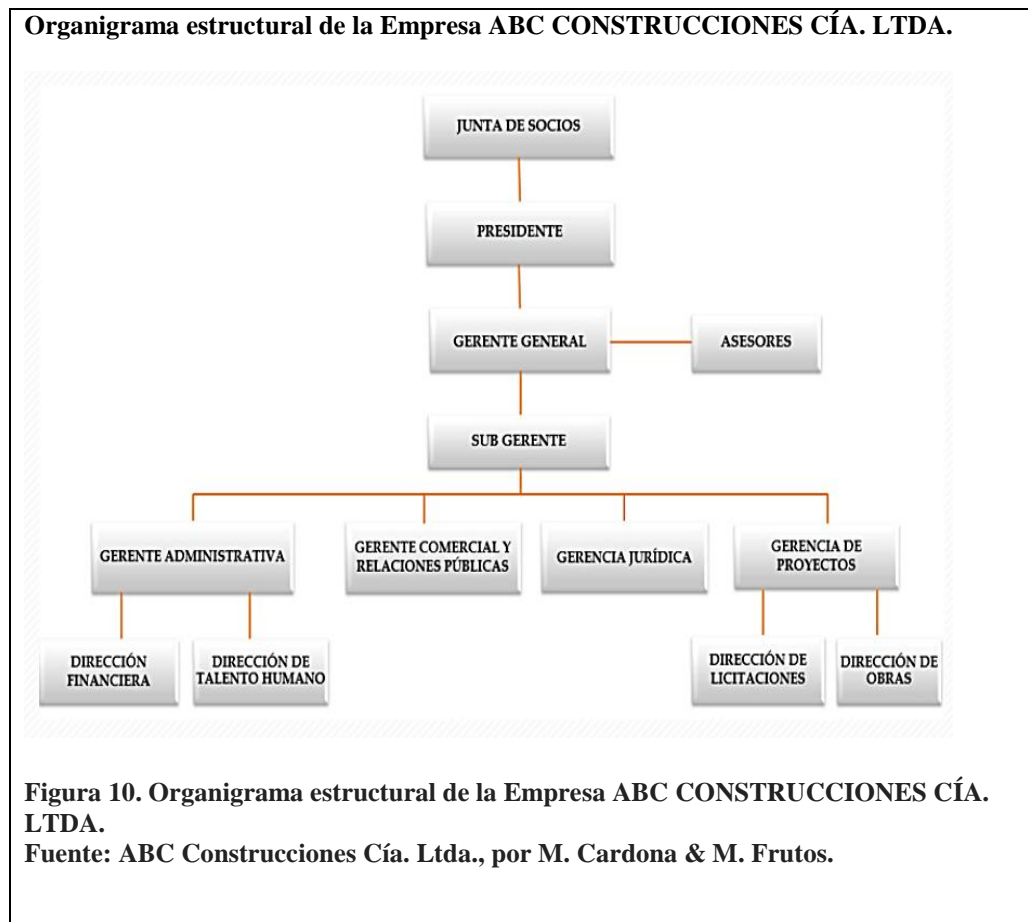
Organigrama estructural de la Empresa ABC CONSTRUCCIONES CÍA. LTDA.

JUNTA DE SOCIOS

PRESIDENTE

GERENTE GENERAL

ASESORES

SUB GERENTE

GERENTE ADMINISTRATIVA

GERENTE COMERCIAL Y RELACIONES PÚBLICAS

GERENCIA JURÍDICA

GERENCIA DE PROYECTOS

DIRECCIÓN FINANCIERA

DIRECCIÓN DE TALENTO HUMANO

DIRECCIÓN DE LICITACIONES

DIRECCIÓN DE OBRAS

Figura 10. Organigrama estructural de la Empresa ABC CONSTRUCCIONES CÍA. LTDA.
Fuente: ABC Construcciones Cía. Ltda., por M. Cardona & M. Frutos.